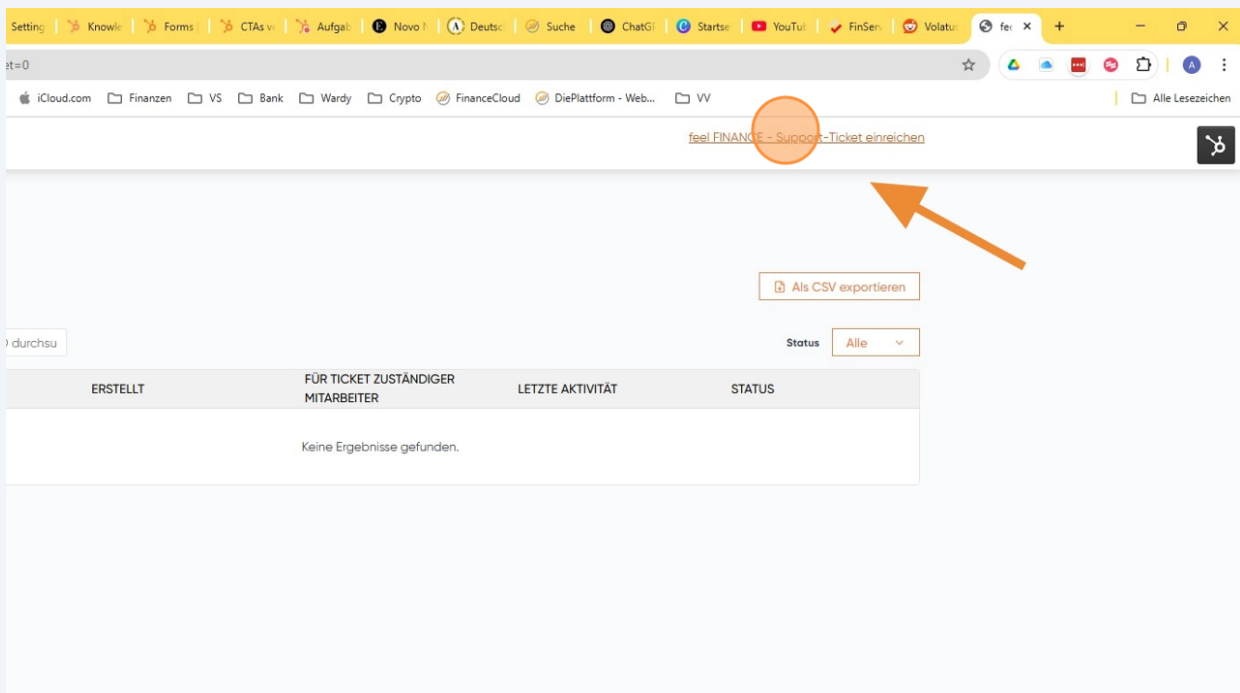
Setting | Knowle | Forms | CTAs v | Aufgab | Novo N | Deutsc | Suche | ChatG | Startse | YouTul | FinSer | Volatu | fe ×

+

:t=0

iCloud.com Finanzen VS Bank Wardy Crypto FinanceCloud DiePlattform - Web... VV

Alle Lesezeichen

feel FINANCE - Supp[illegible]-Ticket einreichen

Als CSV exportieren

durchsu

Status Alle

| ERSTELLT | FÜR TICKET ZUSTÄNDIGER MITARBEITER | LETZTE AKTIVITÄT | STATUS |
|---|---|---|---|
| | Keine Ergebnisse gefunden. | | |